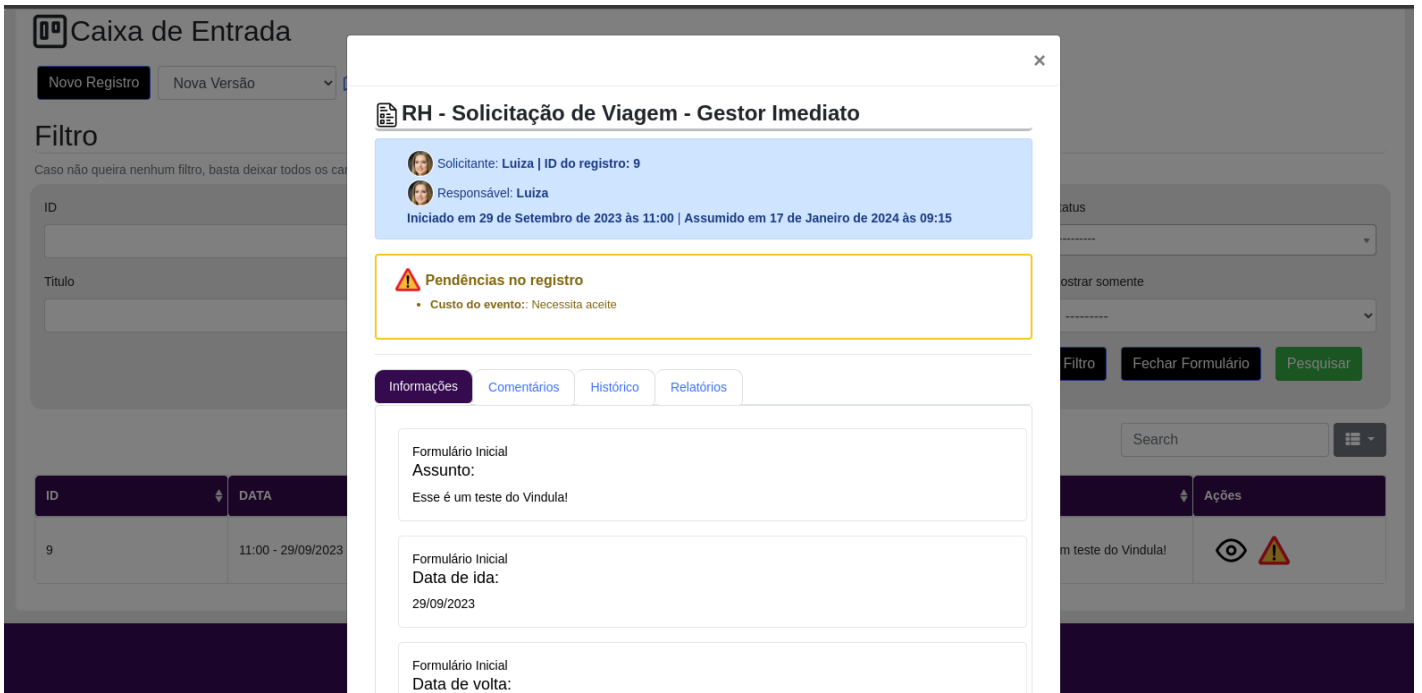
Caixa de Entrada

Novo Registro | Nova Versão

Filtro

Caso não queira nenhum filtro, basta deixar todos os ca

ID

Titulo

tatus

---------

ostrar somente

---------

Filtro | Fechar Formulário | Pesquisar

Search

| ID | DATA | | Ações |
|---|---|---|---|
| 9 | 11:00 - 29/09/2023 | m teste do Vindula! | |

×

RH - Solicitação de Viagem - Gestor Imediato

Solicitante: **Luiza | ID do registro: 9**

Responsável: **Luiza**

**Iniciado em 29 de Setembro de 2023 às 11:00** | **Assumido em 17 de Janeiro de 2024 às 09:15**

Pendências no registro

- **Custo do evento:**: Necessita aceite

Informações | Comentários | Histórico | Relatórios

Formulário Inicial
Assunto:
Esse é um teste do Vindula!

Formulário Inicial
Data de ida:
29/09/2023

Formulário Inicial
Data de volta: